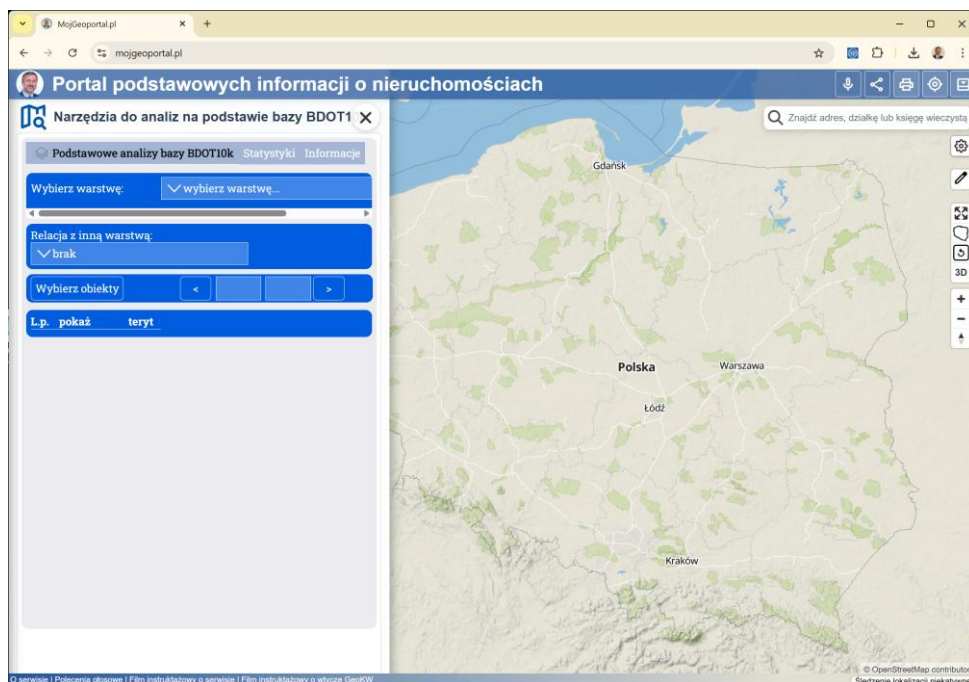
MojGeoportal.pl
mojgeoportal.pl
Portal podstawowych informacji o nieruchomościach
Narzędzia do analiz na podstawie bazy BDOT1
Znajdź adres, działkę lub księgę wieczystą
Podstawowe analizy bazy BDOT10k Statystyki Informacje
Wybierz warstwę:
wybierz warstwę...
Relacja z inną warstwą:
brak
Wybierz obiekty
<
>
L.p. pokaż teryt
3D
Gdańsk
Polska
Warszawa
Łódź
Kraków
© OpenStreetMap contributor
Śledzenie lokalizacji niekatywne
O serwisie | Polecenia głosowe | Film instruktażowy o serwisie | Film instruktażowy o wtyczce GeoKW